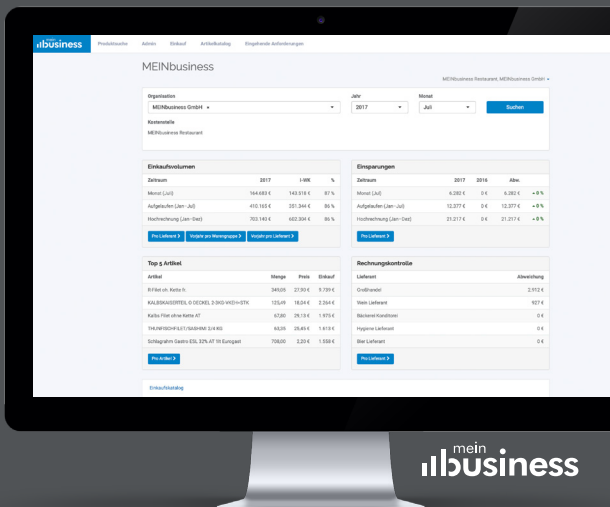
business Produktsuche Admin Einkauf Artikelkatalog Eingehende Anforderungen

MEINbusiness

MEINbusiness Restaurant, MEINbusiness GmbH

Organisation
MEINbusiness GmbH ×

Jahr
2017

Monat
Juli

Suchen

Kostenstelle
MEINbusiness Restaurant

Einkaufsvolumen

| Zeitraum | 2017 | I-WK | % |
|---|---|---|---|
| Monat (Juli) | 164.683 € | 143.518 € | 87 % |
| Aufgelaufen (Jan-Juli) | 410.165 € | 351.344 € | 86 % |
| Hochrechnung (Jan-Dez) | 703.140 € | 602.304 € | 86 % |

Pro Lieferant › Vorjahr pro Warengruppe › Vorjahr pro Lieferant ›

Einsparungen

| Zeitraum | 2017 | 2016 | Abw. | |
|---|---|---|---|---|
| Monat (Juli) | 6.282 € | 0 € | 6.282 € | + 0 % |
| Aufgelaufen (Jan-Juli) | 12.377 € | 0 € | 12.377 € | + 0 % |
| Hochrechnung (Jan-Dez) | 21.217 € | 0 € | 21.217 € | + 0 % |

Pro Lieferant ›

Top 5 Artikel

| Artikel | Menge | Preis | Einkauf |
|---|---|---|---|
| R Filet oh. Kette fr. | 349,05 | 27,90 € | 9.739 € |
| KALBSKAISERTEIL O DECKEL 2-3KG VKD1=STK | 125,49 | 18,04 € | 2.264 € |
| Kalbs Filet ohne Kette AT | 67,80 | 29,13 € | 1.975 € |
| THUNFISCHFILET/SASHIMI 3/4 KG | 60,39 | 25,45 € | 1.537 € |
| Schlagrahm Gastro ESL 32% AT 1lt Eurogast | 708,00 | 2,20 € | 1.558 € |

Pro Artikel ›

Rechnungskontrolle

| Lieferant | Abweichung |
|---|---|
| Großhandel | 2.572 € |
| Wein Lieferant | 927 € |
| Bäckerei Konditorei | 0 € |
| Hygiene Lieferant | 0 € |
| Bier Lieferant | 0 € |

Pro Lieferant ›

Einkaufskatalog

mein business